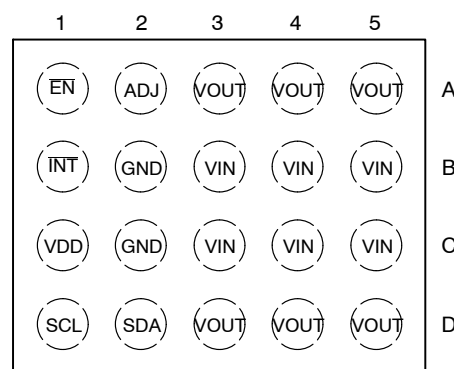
| | 1 | 2 | 3 | 4 | 5 | |
|---|---|---|---|---|---|---|
| | $\overline{EN}$ | ADJ | VOUT | VOUT | VOUT | A |
| | $\overline{INT}$ | GND | VIN | VIN | VIN | B |
| | VDD | GND | VIN | VIN | VIN | C |
| | SCL | SDA | VOUT | VOUT | VOUT | D |